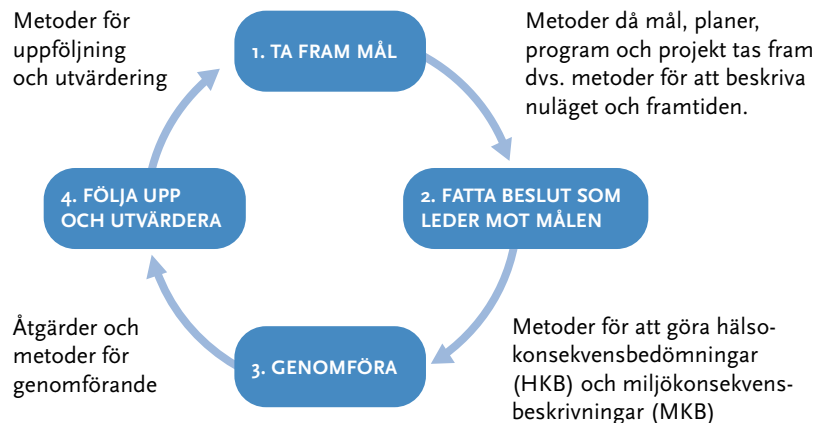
Metoder för uppföljning och utvärdering

1. TA FRAM MÅL

Metoder då mål, planer, program och projekt tas fram dvs. metoder för att beskriva nuläget och framtiden.

4. FÖLJA UPP OCH UTVÄRDERA

2. FATTA BESLUT SOM LEDER MOT MÅLEN

Åtgärder och metoder för genomförande

3. GENOMFÖRA

Metoder för att göra hälsokonsekvensbedömningar (HKB) och miljökonsekvensbeskrivningar (MKB)